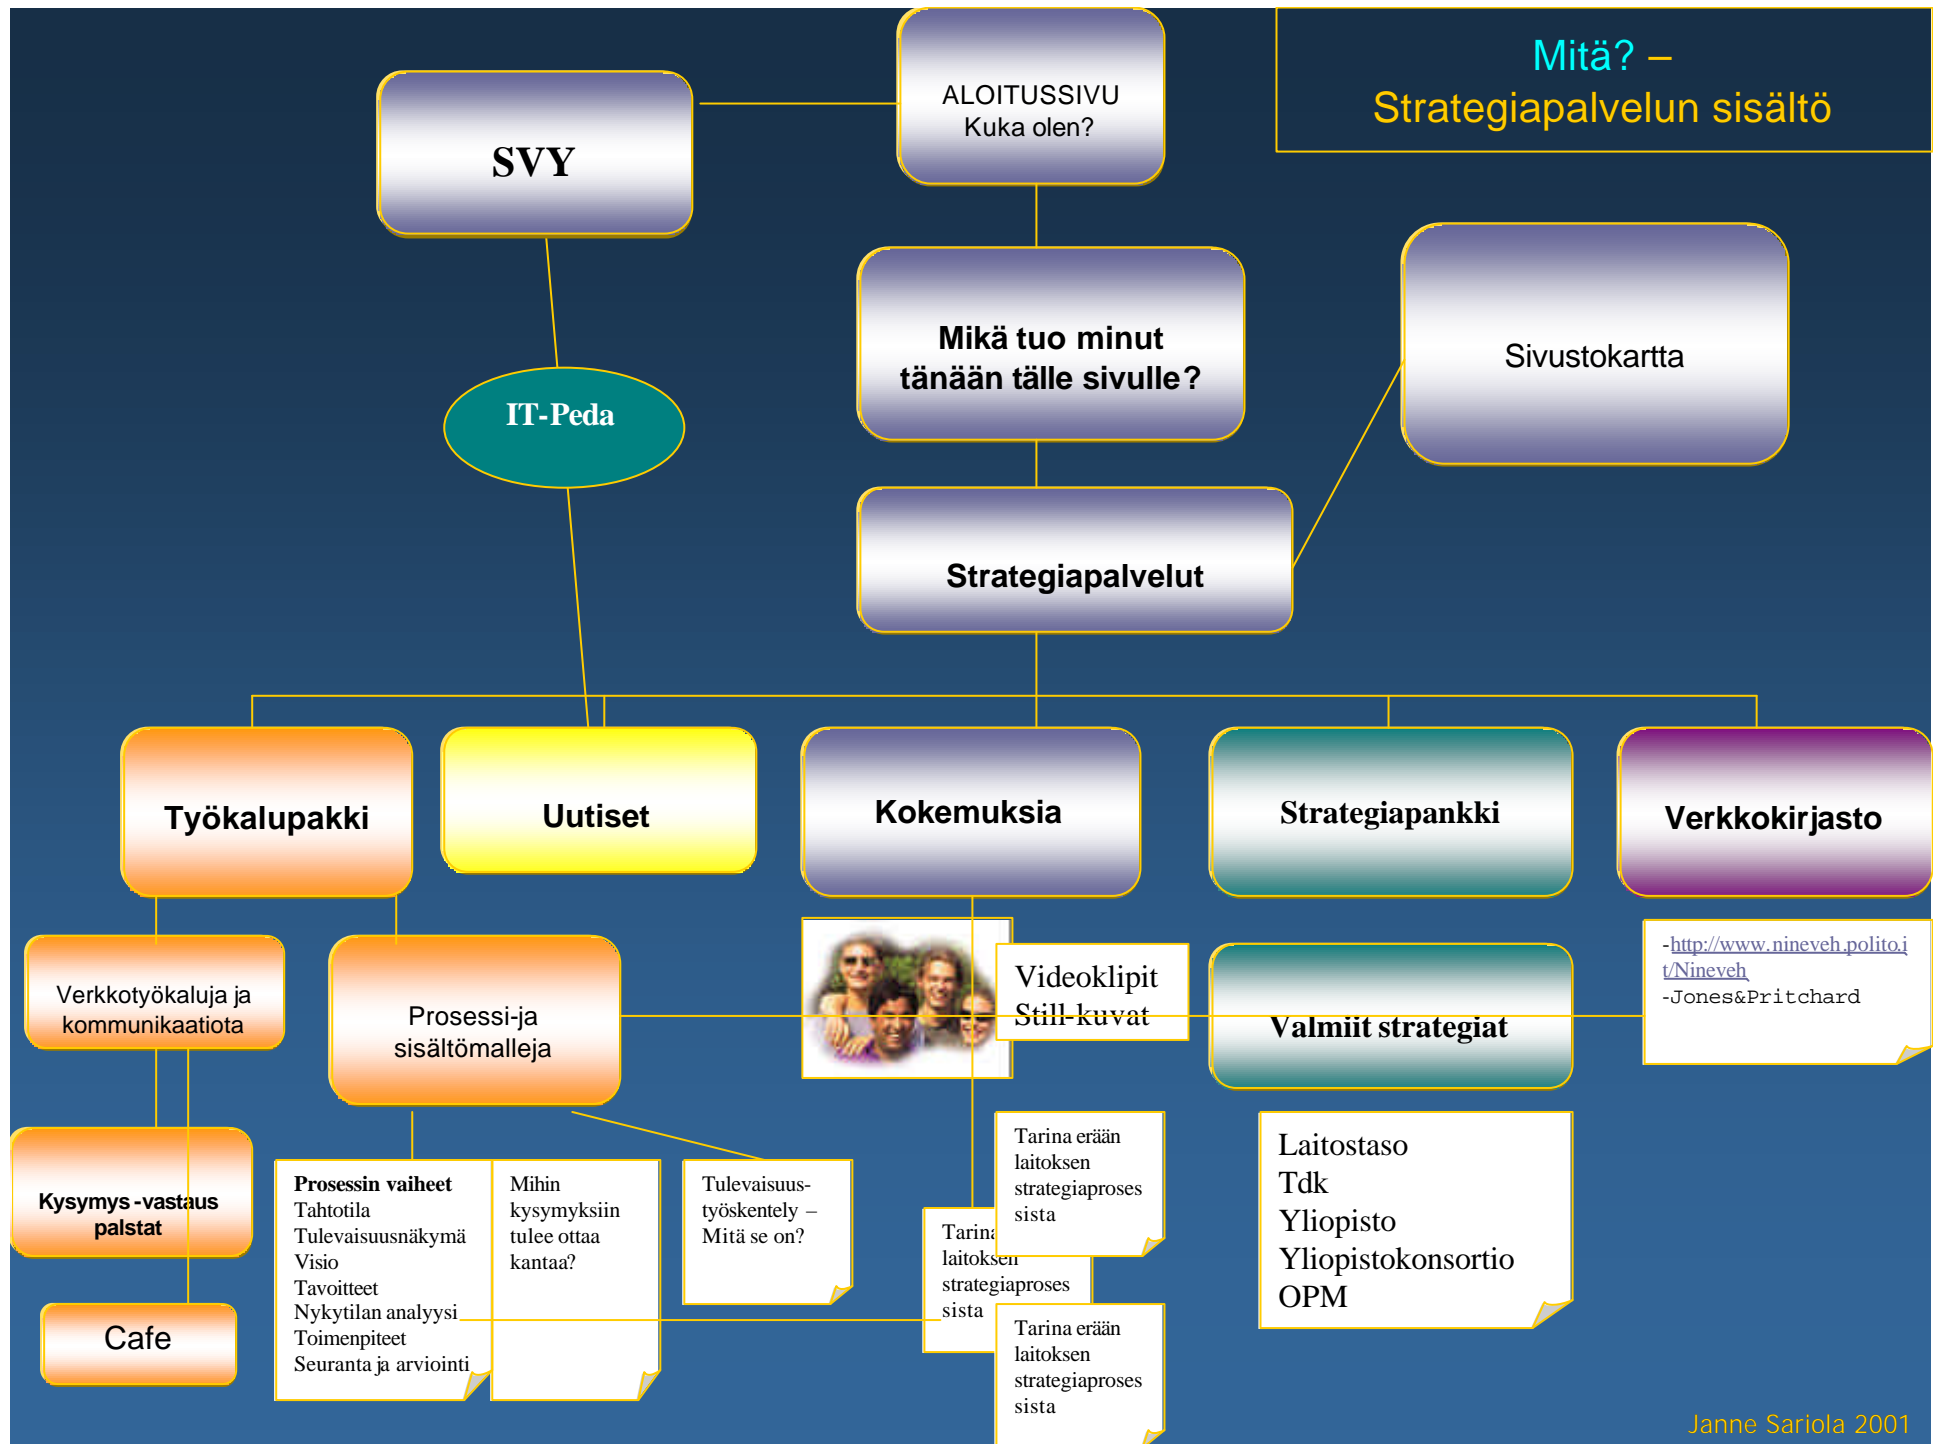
Mitä? –
Strategiapalvelun sisältö

SVY

ALOITUSSIVU
Kuka olen?

Mikä tuo minut tänään tälle sivulle?

Sivustokartta

IT-Peda

Strategiapalvelut

Työkalupakki

Uutiset

Kokemuksia

Strategiapankki

Verkkokirjasto

Verkkotyökaluja ja kommunikaatiota

Prosessi-ja sisältömalleja

Videoklipit
Still-kuvat

Valmiit strategiat

-http://www.nineveh.polito.it/Nineveh
-Jones&Pritchard

Kysymys-vastaus palstat

Cafe

Prosessin vaiheet
Tahtotila
Tulevaisuusnäkymä
Visio
Tavoitteet
Nykytilan analyysi
Toimenpiteet
Seuranta ja arviointi

Mihin kysymyksiin tulee ottaa kantaa?

Tulevaisuus-työskentely – Mitä se on?

Tarina erään laitoksen strategiaprosessista

Tarina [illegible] laitoksen strategiaprosessista

Tarina erään laitoksen strategiaprosessista

Laitostaso
Tdk
Yliopisto
Yliopistokonsortio
OPM

Janne Sariola 2001